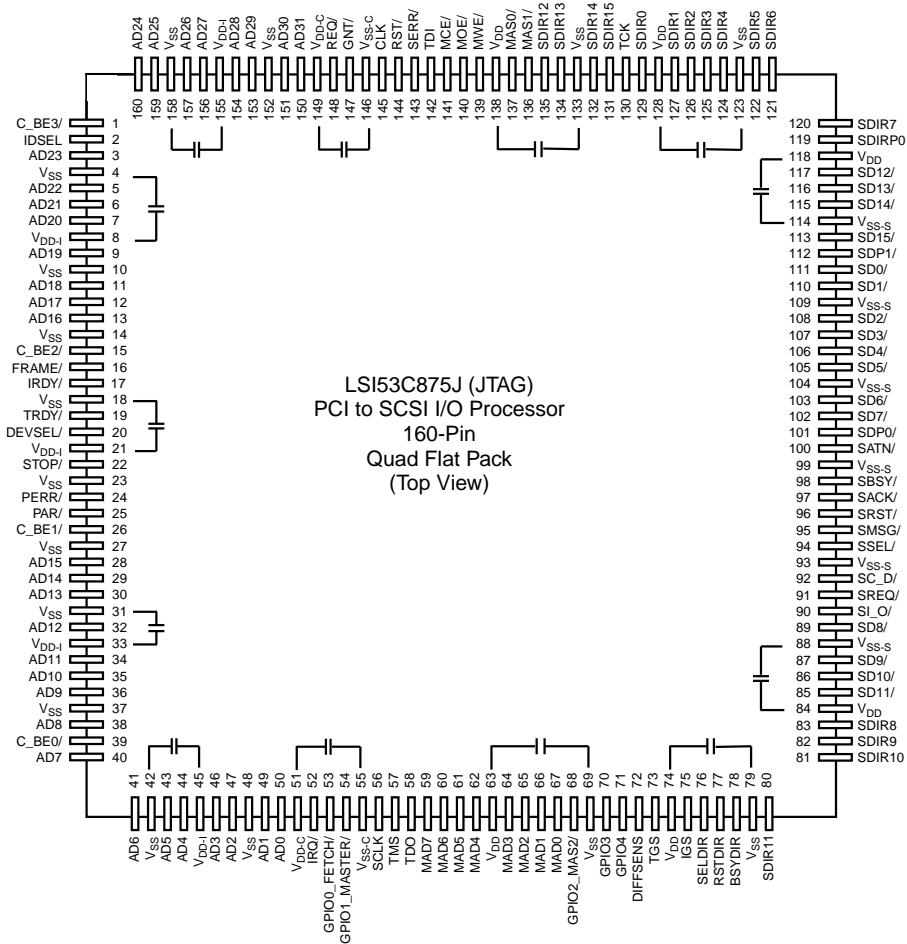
AD24 AD25 $V_{SS}$ AD26 AD27 $V_{DD-I}$ AD28 AD29 $V_{SS}$ AD30 AD31 $V_{DD-C}$ REQ/ GNT/ $V_{SS-C}$ CLK RST/ SERR/ TDI MCE/ MOE/ MWE/ $V_{DD}$ MAS0/ MAS1/ SDIR12 SDIR13 $V_{SS}$ SDIR14 SDIR15 TCK SDIR0 $V_{DD}$ SDIR1 SDIR2 SDIR3 SDIR4 $V_{SS}$ SDIR5 SDIR6

160 159 158 157 156 155 154 153 152 151 150 149 148 147 146 145 144 143 142 141 140 139 138 137 136 135 134 133 132 131 130 129 128 127 126 125 124 123 122 121

C_BE3/ 1
IDSEL 2
AD23 3
$V_{SS}$ 4
AD22 5
AD21 6
AD20 7
$V_{DD-I}$ 8
AD19 9
$V_{SS}$ 10
AD18 11
AD17 12
AD16 13
$V_{SS}$ 14
C_BE2/ 15
FRAME/ 16
IRDY/ 17
$V_{SS}$ 18
TRDY/ 19
DEVSEL/ 20
$V_{DD-I}$ 21
STOP/ 22
$V_{SS}$ 23
PERR/ 24
PAR/ 25
C_BE1/ 26
$V_{SS}$ 27
AD15 28
AD14 29
AD13 30
$V_{SS}$ 31
AD12 32
$V_{DD-I}$ 33
AD11 34
AD10 35
AD9 36
$V_{SS}$ 37
AD8 38
C_BE0/ 39
AD7 40

120 SDIR7
119 SDIRP0
118 $V_{DD}$
117 SD12/
116 SD13/
115 SD14/
114 $V_{SS-S}$
113 SD15/
112 SDP1/
111 SD0/
110 SD1/
109 $V_{SS-S}$
108 SD2/
107 SD3/
106 SD4/
105 SD5/
104 $V_{SS-S}$
103 SD6/
102 SD7/
101 SDP0/
100 SATN/
99 $V_{SS-S}$
98 SBSY/
97 SACK/
96 SRST/
95 SMSG/
94 SSEL/
93 $V_{SS-S}$
92 SC_D/
91 SREQ/
90 SI_O/
89 SD8/
88 $V_{SS-S}$
87 SD9/
86 SD10/
85 SD11/
84 $V_{DD}$
83 SDIR8
82 SDIR9
81 SDIR10

LSI53C875J (JTAG)
PCI to SCSI I/O Processor
160-Pin
Quad Flat Pack
(Top View)

41 42 43 44 45 46 47 48 49 50 51 52 53 54 55 56 57 58 59 60 61 62 63 64 65 66 67 68 69 70 71 72 73 74 75 76 77 78 79 80

AD6 $V_{SS}$ AD5 AD4 $V_{DD-I}$ AD3 AD2 $V_{SS}$ AD1 AD0 $V_{DD-C}$ IRQ/ GPIO0_FETCH/ GPIO1_MASTER/ $V_{SS-C}$ SCLK TMS TDO MAD7 MAD6 MAD5 MAD4 $V_{DD}$ MAD3 MAD2 MAD1 MAD0 GPIO2_MAS2/ $V_{SS}$ GPIO3 GPIO4 DIFFSENS TGS $V_{DD}$ IGS SELDIR RSTDIR BSYDIR $V_{SS}$ SDIR11